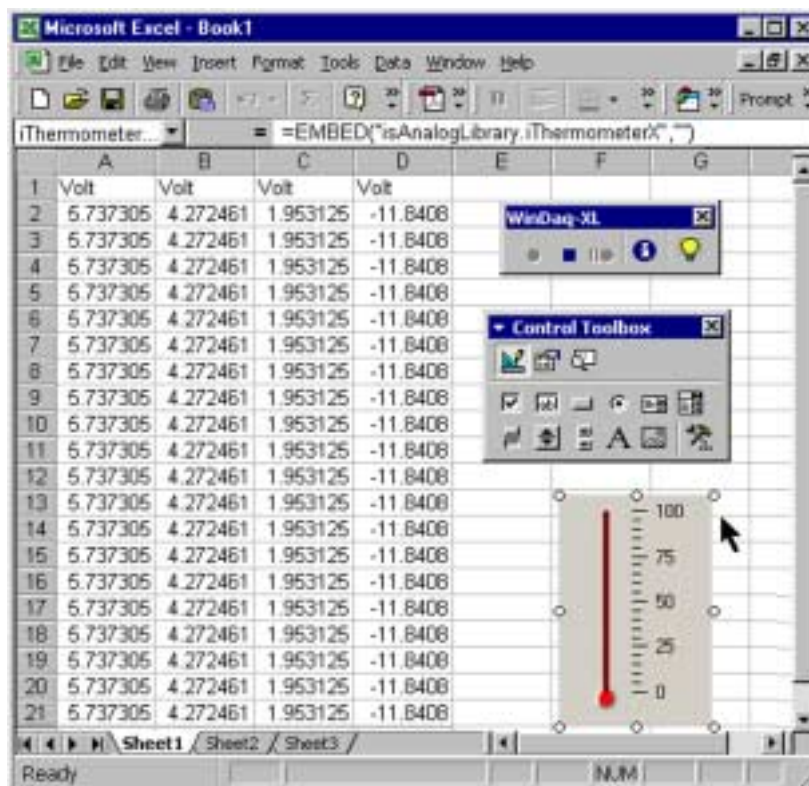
Microsoft Excel - Book1

File Edit View Insert Format Tools Data Window Help

Prompt

iThermometer... = =EMBED("isAnalogLibrary.iThermometerX","")

| | A | B | C | D | E | F | G |
|---|---|---|---|---|---|---|---|
| 1 | Volt | Volt | Volt | Volt | | | |
| 2 | 5.737305 | 4.272461 | 1.953125 | -11.8408 | | | |
| 3 | 5.737305 | 4.272461 | 1.953125 | -11.8408 | | | |
| 4 | 5.737305 | 4.272461 | 1.953125 | -11.8408 | | | |
| 5 | 5.737305 | 4.272461 | 1.953125 | -11.8408 | | | |
| 6 | 5.737305 | 4.272461 | 1.953125 | -11.8408 | | | |
| 7 | 5.737305 | 4.272461 | 1.953125 | -11.8408 | | | |
| 8 | 5.737305 | 4.272461 | 1.953125 | -11.8408 | | | |
| 9 | 5.737305 | 4.272461 | 1.953125 | -11.8408 | | | |
| 10 | 5.737305 | 4.272461 | 1.953125 | -11.8408 | | | |
| 11 | 5.737305 | 4.272461 | 1.953125 | -11.8408 | | | |
| 12 | 5.737305 | 4.272461 | 1.953125 | -11.8408 | | | |
| 13 | 5.737305 | 4.272461 | 1.953125 | -11.8408 | | | |
| 14 | 5.737305 | 4.272461 | 1.953125 | -11.8408 | | | |
| 15 | 5.737305 | 4.272461 | 1.953125 | -11.8408 | | | |
| 16 | 5.737305 | 4.272461 | 1.953125 | -11.8408 | | | |
| 17 | 5.737305 | 4.272461 | 1.953125 | -11.8408 | | | |
| 18 | 5.737305 | 4.272461 | 1.953125 | -11.8408 | | | |
| 19 | 5.737305 | 4.272461 | 1.953125 | -11.8408 | | | |
| 20 | 5.737305 | 4.272461 | 1.953125 | -11.8408 | | | |
| 21 | 5.737305 | 4.272461 | 1.953125 | -11.8408 | | | |

WinDaq-XL

Control Toolbox

100
75
50
25
0

Sheet1 Sheet2 Sheet3

Ready NUM